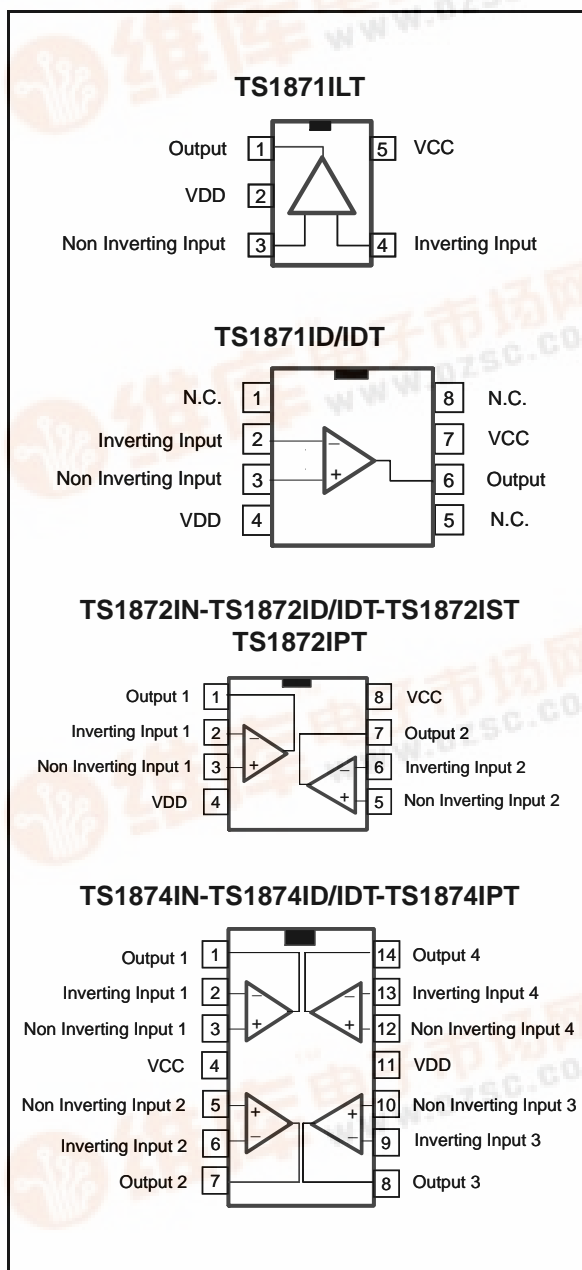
TS1871ILT

Output 1
VDD 2
Non Inverting Input 3
5 VCC
4 Inverting Input

TS1871ID/IDT

N.C. 1
Inverting Input 2
Non Inverting Input 3
VDD 4
8 N.C.
7 VCC
6 Output
5 N.C.

_
+

TS1872IN-TS1872ID/IDT-TS1872IST
TS1872IPT

Output 1 1
Inverting Input 1 2
Non Inverting Input 1 3
VDD 4
8 VCC
7 Output 2
6 Inverting Input 2
5 Non Inverting Input 2

TS1874IN-TS1874ID/IDT-TS1874IPT

Output 1 1
Inverting Input 1 2
Non Inverting Input 1 3
VCC 4
Non Inverting Input 2 5
Inverting Input 2 6
Output 2 7
14 Output 4
13 Inverting Input 4
12 Non Inverting Input 4
11 VDD
10 Non Inverting Input 3
9 Inverting Input 3
8 Output 3